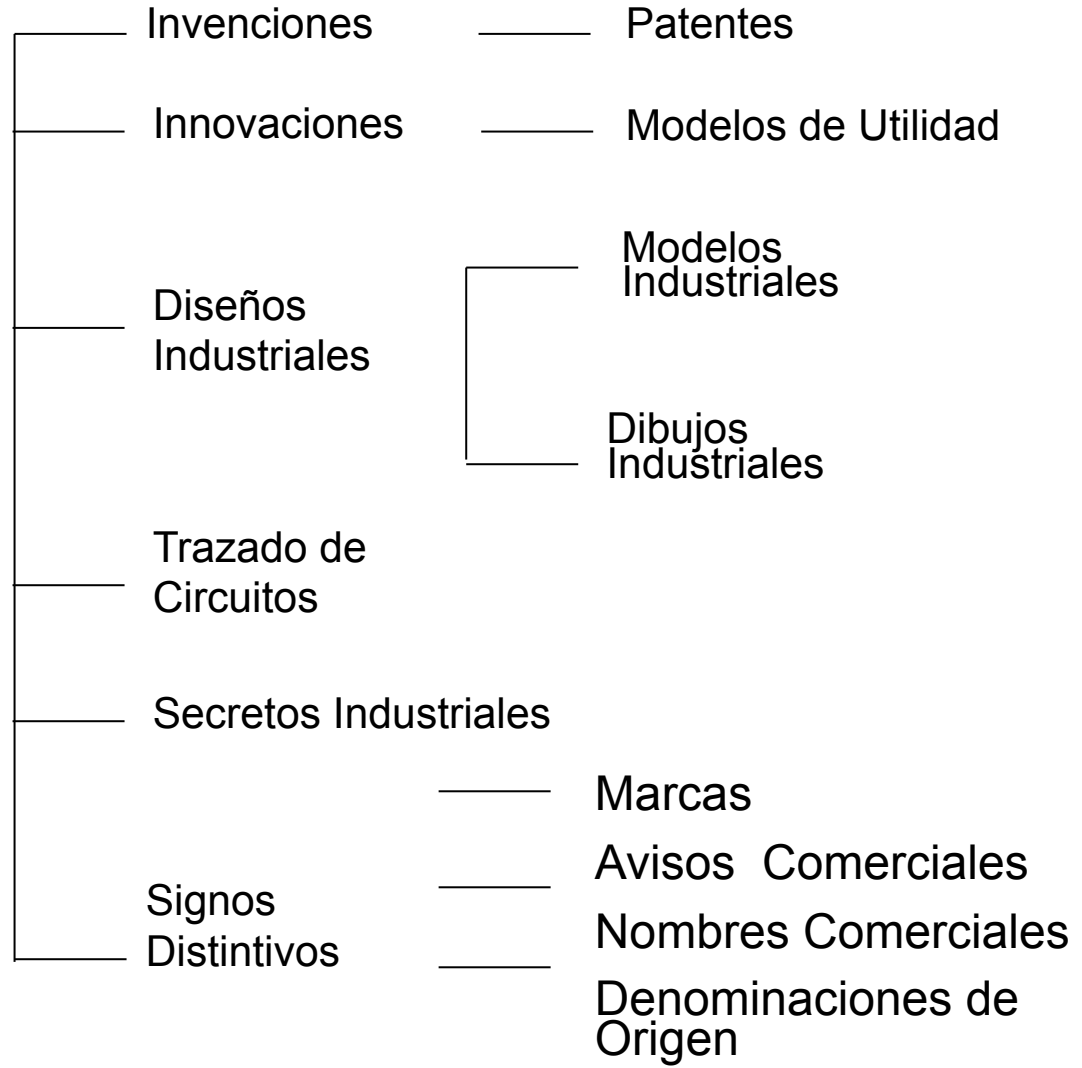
Invenciones

Patentes

Innovaciones

Modelos de Utilidad

Diseños Industriales

Modelos Industriales

Dibujos Industriales

Trazado de Circuitos

Secretos Industriales

Signos Distintivos

Marcas

Avisos Comerciales

Nombres Comerciales

Denominaciones de Origen